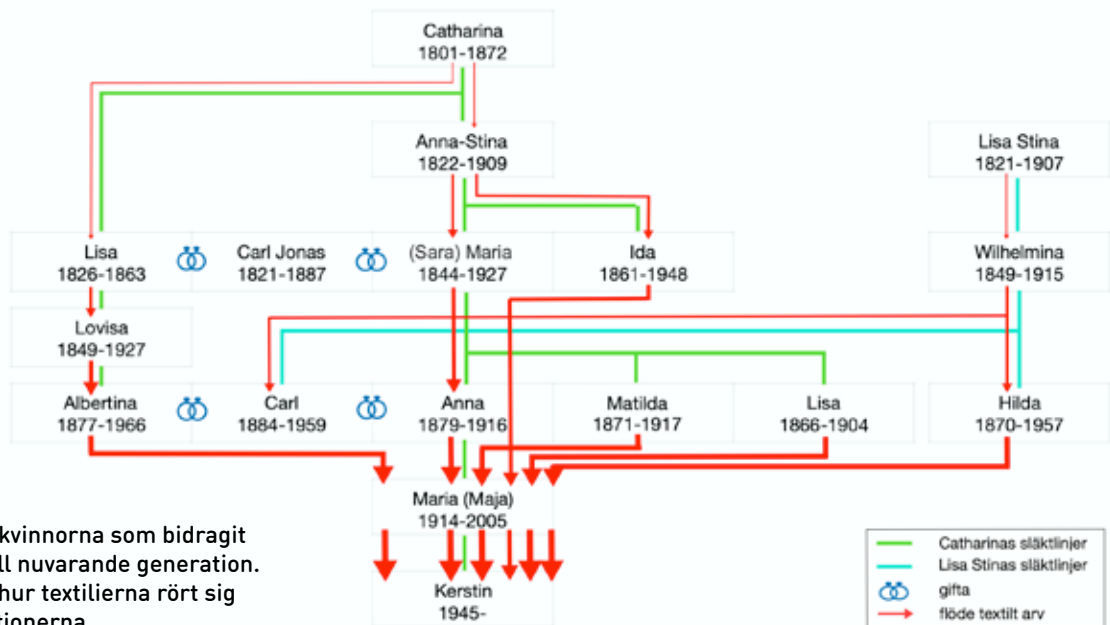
Catharina
1801-1872

Anna-Stina
1822-1909

Lisa Stina
1821-1907

Lisa
1826-1863

Carl Jonas
1821-1887

(Sara) Maria
1844-1927

Ida
1861-1948

Wilhelmina
1849-1915

Lovisa
1849-1927

Albertina
1877-1966

Carl
1884-1959

Anna
1879-1916

Matilda
1871-1917

Lisa
1866-1904

Hilda
1870-1957

Maria (Maja)
1914-2005

Kerstin
1945-

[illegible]kvinnorna som bidragit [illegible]ll nuvarande generation. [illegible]hur textilierna rört sig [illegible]

Catharinas släktlinjer
Lisa Stinas släktlinjer
gifta
flöde textilt arv